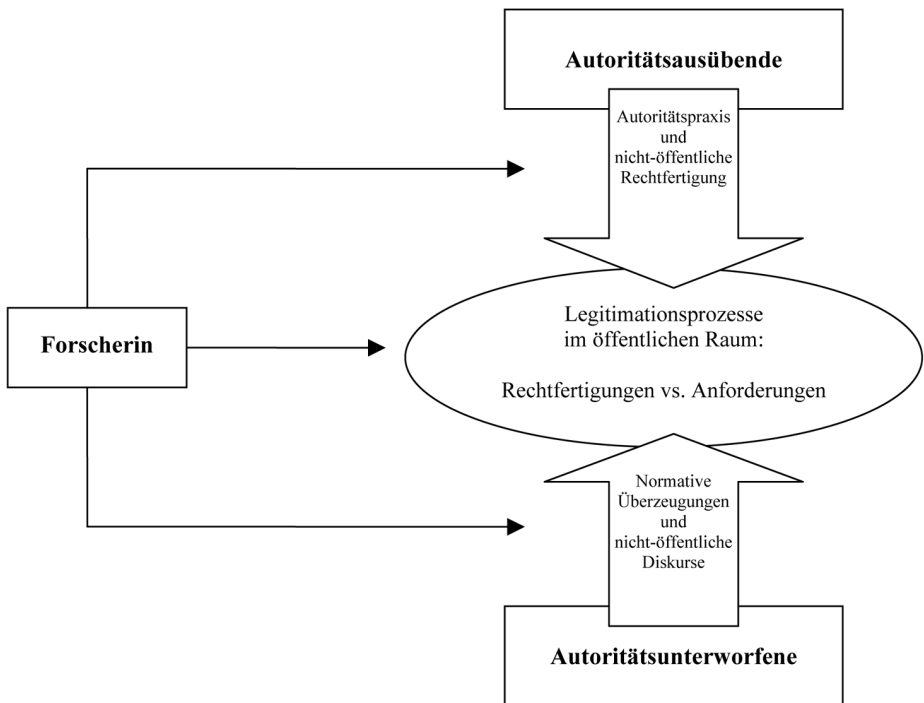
Autoritätsausübende

Autoritätspraxis und nicht-öffentliche Rechtfertigung

Forscherin

Legitimationsprozesse im öffentlichen Raum:

Rechtfertigungen vs. Anforderungen

Normative Überzeugungen und nicht-öffentliche Diskurse

Autoritätsunterworfene